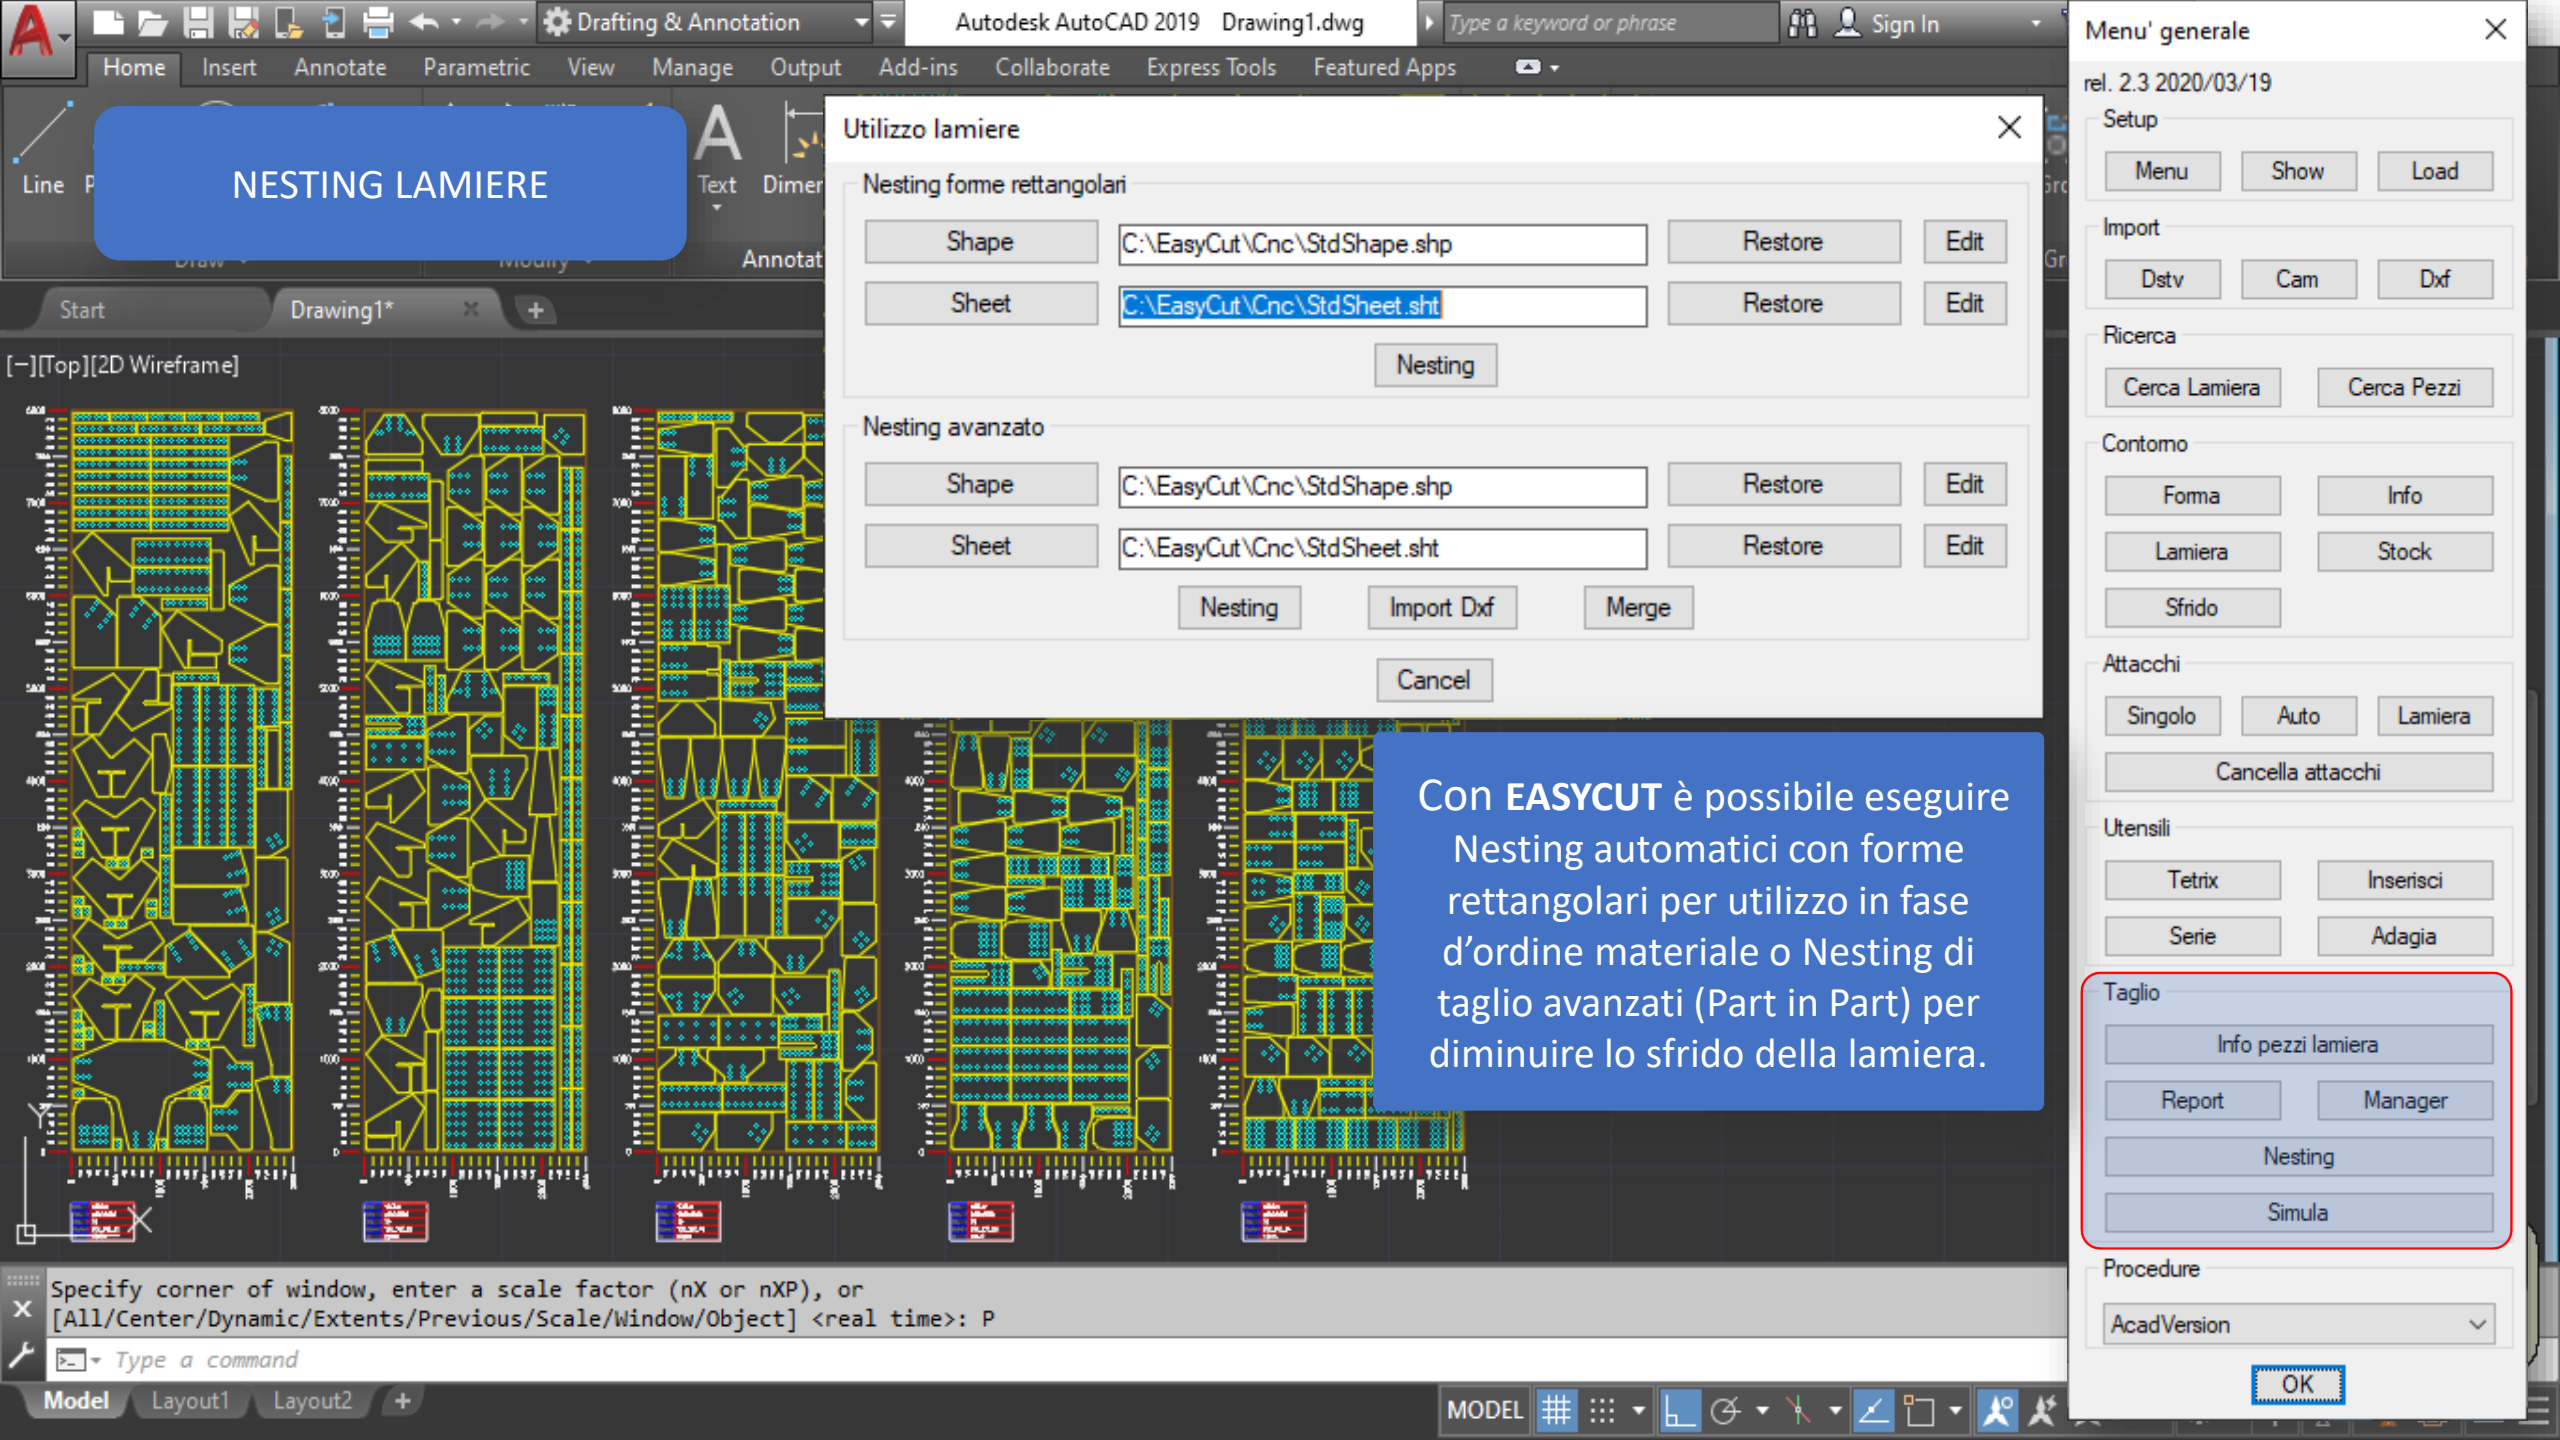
Drafting & Annotation
Autodesk AutoCAD 2019 Drawing1.dwg
Type a keyword or phrase
Sign In
Home Insert Annotate Parametric View Manage Output Add-ins Collaborate Express Tools Featured Apps
Line
Text
Dimen
Annotat
NESTING LAMIERE
Start
Drawing1*
[−][Top][2D Wireframe]

Utilizzo lamiere
Nesting forme rettangolari
| Shape | C:\EasyCut\Cnc\StdShape.shp | Restore | Edit |
|---|---|---|---|
| Sheet | C:\EasyCut\Cnc\StdSheet.sht | Restore | Edit |

Nesting

Nesting avanzato
| Shape | C:\EasyCut\Cnc\StdShape.shp | Restore | Edit |
|---|---|---|---|
| Sheet | C:\EasyCut\Cnc\StdSheet.sht | Restore | Edit |

Nesting Import Dxf Merge
Cancel

Con **EASYCUT** è possibile eseguire Nesting automatici con forme rettangolari per utilizzo in fase d’ordine materiale o Nesting di taglio avanzati (Part in Part) per diminuire lo sfrido della lamiera.

Menu' generale
rel. 2.3 2020/03/19
Setup
Menu Show Load
Import
Dstv Cam Dxf
Ricerca
Cerca Lamiera Cerca Pezzi
Contorno
Forma Info
Lamiera Stock
Sfrido
Attacchi
Singolo Auto Lamiera
Cancella attacchi
Utensili
Tetrix Inserisci
Serie Adagia
Taglio
Info pezzi lamiera
Report Manager
Nesting
Simula
Procedure
AcadVersion
OK

Specify corner of window, enter a scale factor (nX or nXP), or
[All/Center/Dynamic/Extents/Previous/Scale/Window/Object] <real time>: P
Type a command
Model Layout1 Layout2
MODEL